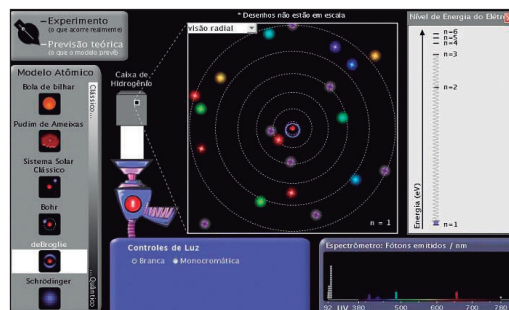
–Experimento
(o que ocorre realmente)
–Previsão teórica
(o que o modelo prevê)

Modelo Atômico
Bola de bilhar
Pudim de Ameixas
Sistema Solar Clássico
Bohr
deBroglie
Schrödinger
Clássico
Quântico

Caixa de Hidrogênio

* Desenhos não estão em escala
visão radial
n = 1

Nível de Energia do Elétr
n=6
n=5
n=4
n=3
n=2
n=1
Energia (eV)

Controles de Luz
Branca
Monocromática

Espectrômetro: Fótons emitidos / nm
92 UV 380 500 600 700 780